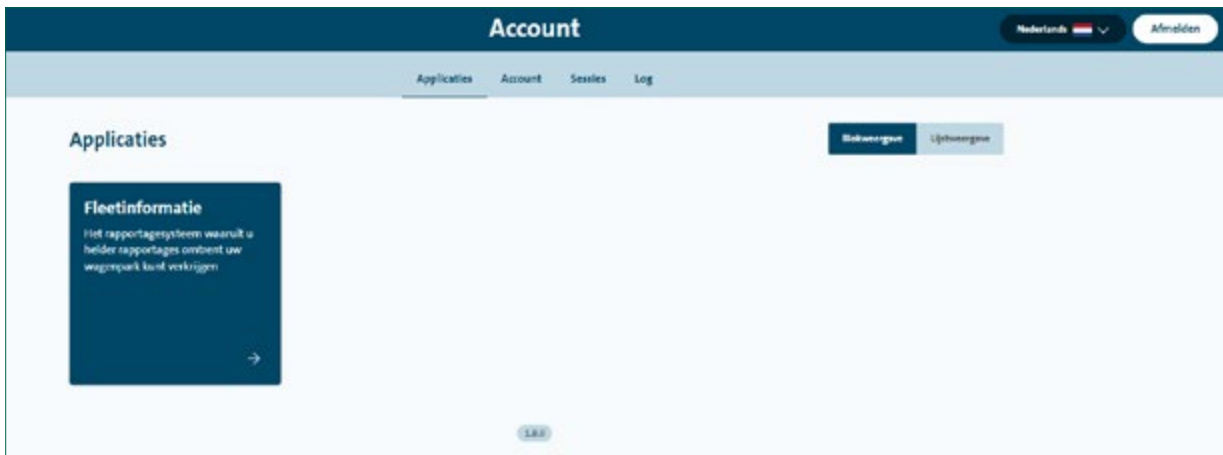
Account

Nederlands

Afmelden

Applicaties Account Sessies Log

Applicaties

Blokweergave Lijstweergave

Fleetinformatie

Het rapportagesysteem waaruit u helder rapportages omtrent uw wagenpark kunt verkrijgen

→

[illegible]